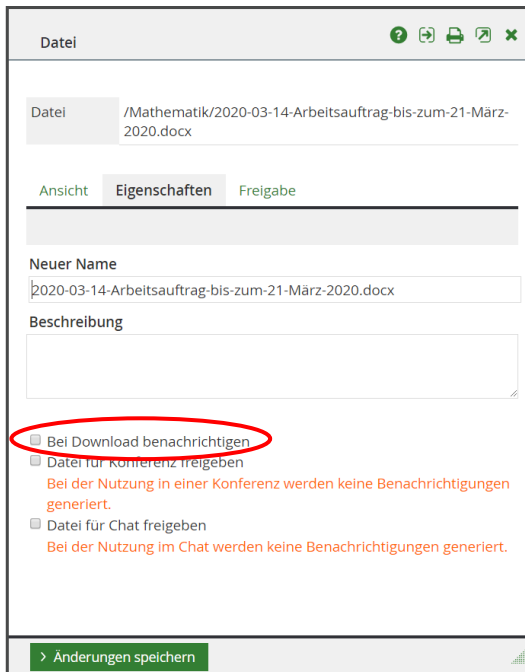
Datei

| Datei | /Mathematik/2020-03-14-Arbeitsauftrag-bis-zum-21-März-2020.docx |
|---|---|

Ansicht Eigenschaften Freigabe

Neuer Name

2020-03-14-Arbeitsauftrag-bis-zum-21-März-2020.docx

Beschreibung

Bei Download benachrichtigen

Datei für Konferenz freigeben

Bei der Nutzung in einer Konferenz werden keine Benachrichtigungen generiert.

Datei für Chat freigeben

Bei der Nutzung im Chat werden keine Benachrichtigungen generiert.

› Änderungen speichern